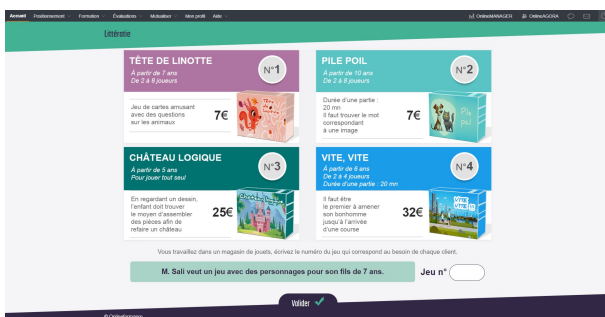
Accueil Positionnement Formation Évaluations Mutualiser Mon profil Aide

OnlineMANAGER OnlineAGORA

Littératie

TÊTE DE LINOTTE
À partir de 7 ans
De 2 à 6 joueurs
N°1
Jeu de cartes amusant avec des questions sur les animaux
7€

PILE POIL
À partir de 10 ans
De 2 à 6 joueurs
N°2
Durée d'une partie : 20 mn
Il faut trouver le mot correspondant à une image
7€

CHÂTEAU LOGIQUE
À partir de 5 ans
Pour jouer tout seul
N°3
En regardant un dessin, l'enfant doit trouver le moyen d'assembler des pièces afin de refaire un château
25€

VITE, VITE
À partir de 6 ans
De 2 à 4 joueurs
Durée d'une partie : 20 mn
N°4
Il faut être le premier à amener son bonhomme jusqu'à l'arrivée d'une course
32€

Vous travaillez dans un magasin de jouets, écrivez le numéro du jeu qui correspond au besoin de chaque client.

M. Sali veut un jeu avec des personnages pour son fils de 7 ans.
Jeu n°

Valider

© OnlineFormapro